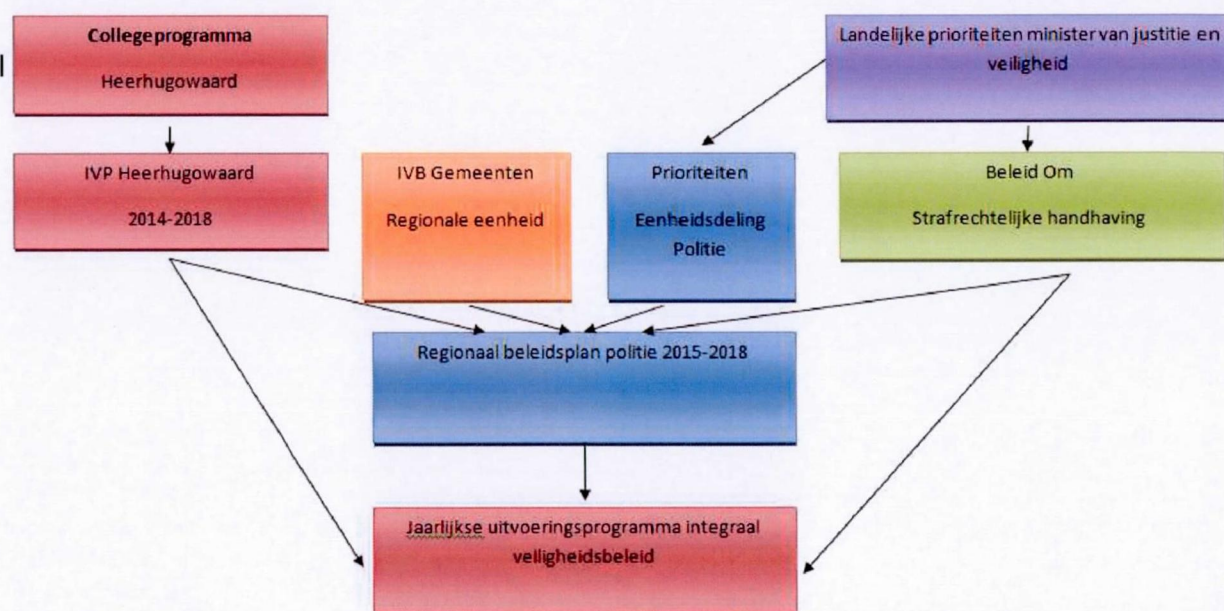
Collegeprogramma

Heerhugowaard

Landelijke prioriteiten minister van justitie en veiligheid

IVP Heerhugowaard

2014-2018

IVB Gemeenten

Regionale eenheid

Prioriteiten

Eenheidsdeling Politie

Beleid Om

Strafrechtelijke handhaving

Regionaal beleidsplan politie 2015-2018

Jaarlijkse uitvoeringsprogramma integraal veiligheidsbeleid